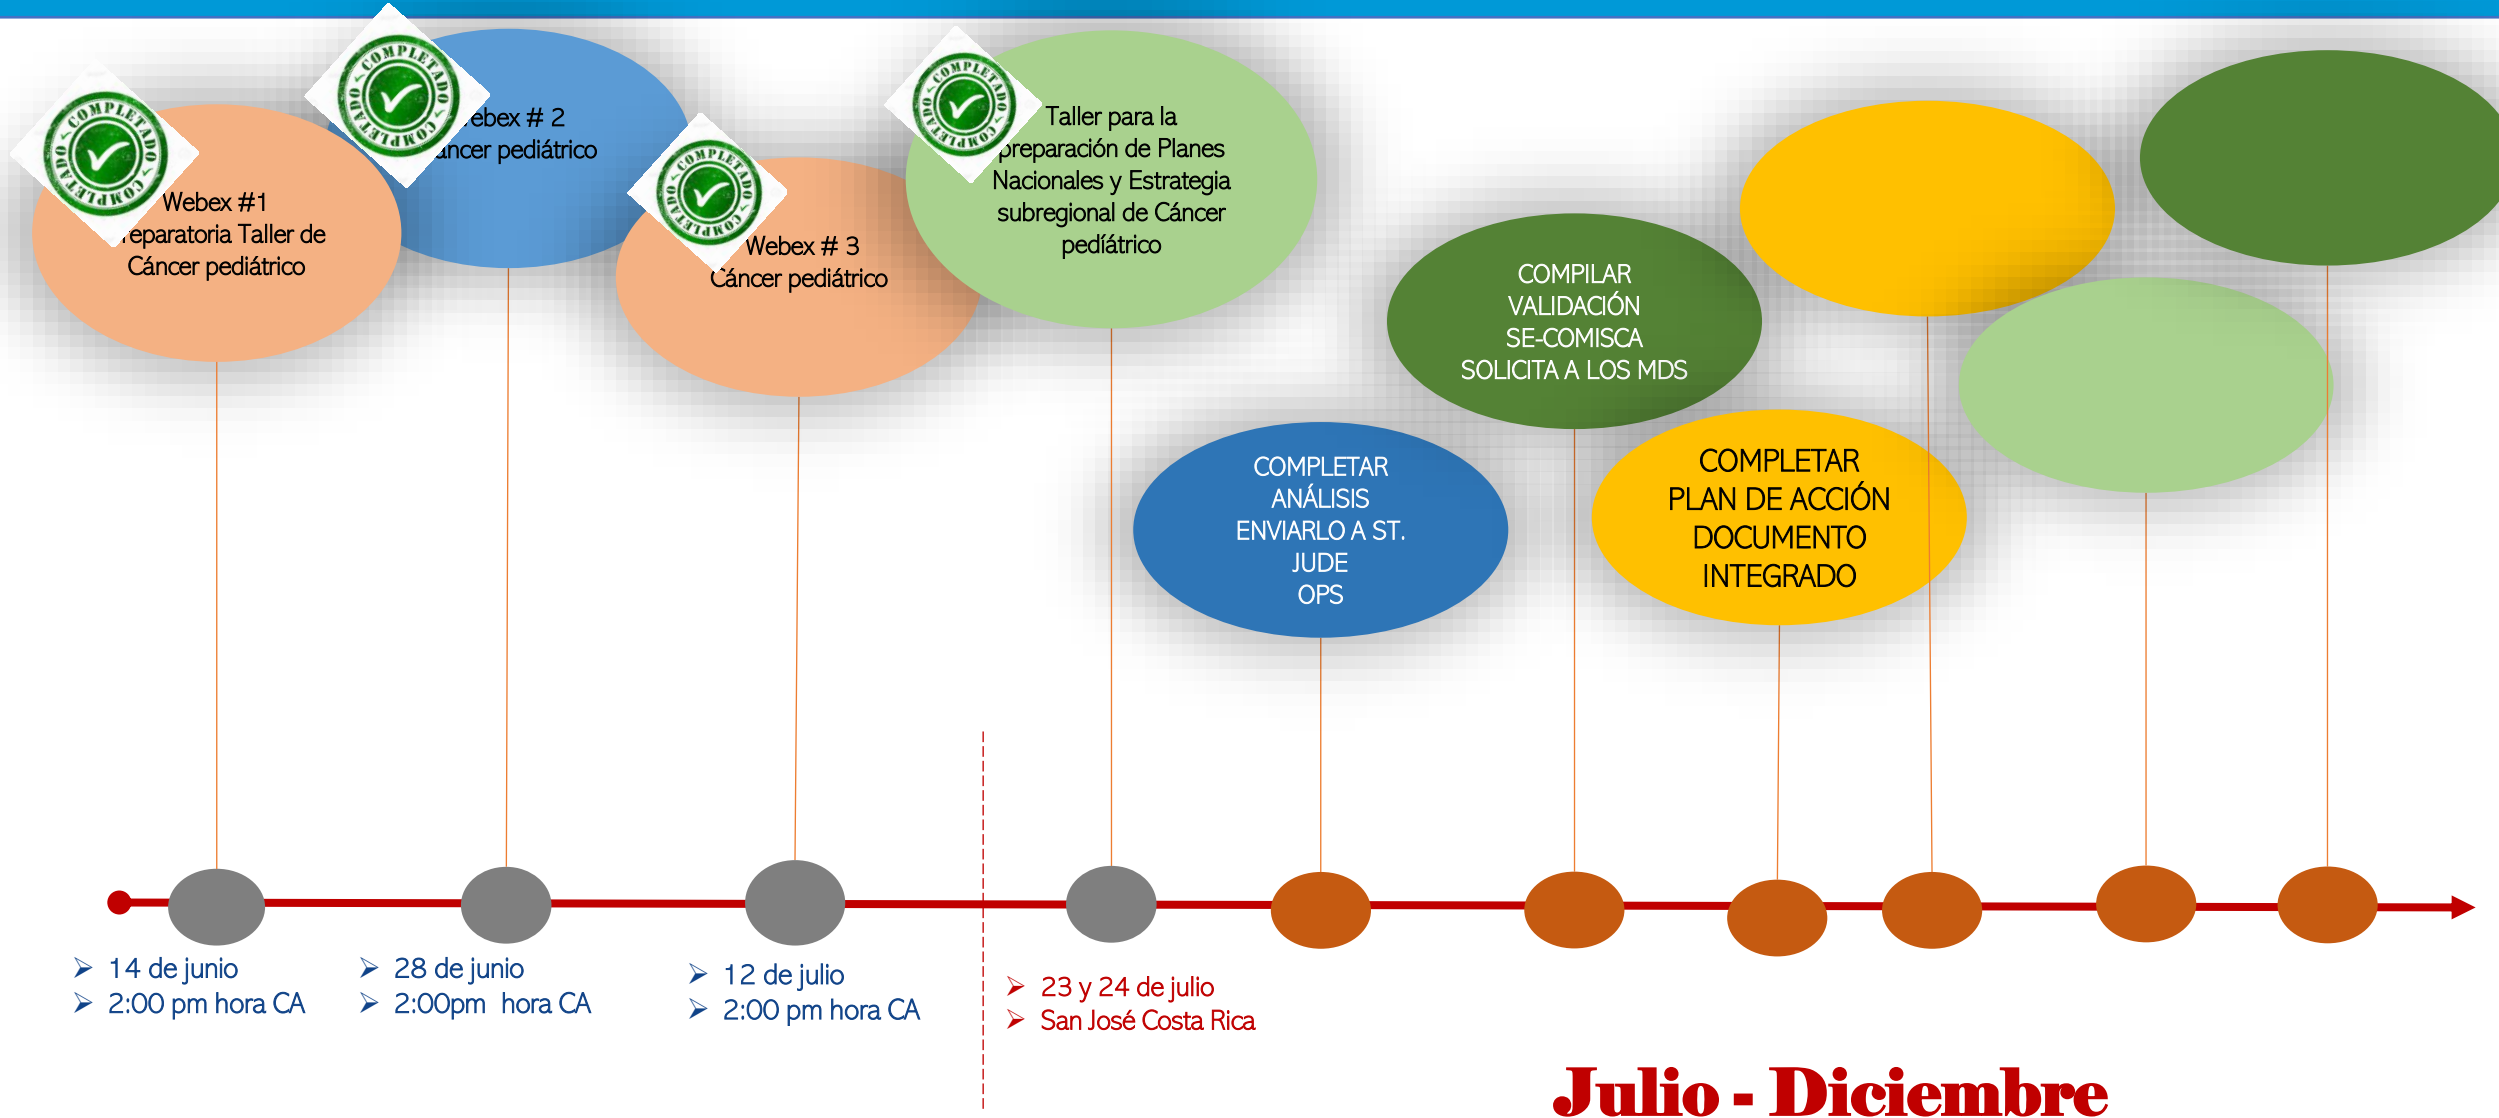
COMPLETADO

Webex #1
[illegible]eparatoria Taller de Cáncer pediátrico

COMPLETADO

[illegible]ebex # 2
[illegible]áncer pediátrico

COMPLETADO

Webex # 3
Cáncer pediátrico

COMPLETADO

Taller para la preparación de Planes Nacionales y Estrategia subregional de Cáncer pediátrico

COMPILAR
VALIDACIÓN
SE-COMISCA
SOLICITA A LOS MDS

COMPLETAR
ANÁLISIS
ENVIARLO A ST. JUDE
OPS

COMPLETAR
PLAN DE ACCIÓN
DOCUMENTO
INTEGRADO

14 de junio
2:00 pm hora CA

28 de junio
2:00pm hora CA

12 de julio
2:00 pm hora CA

23 y 24 de julio
San José Costa Rica

Julio - Diciembre